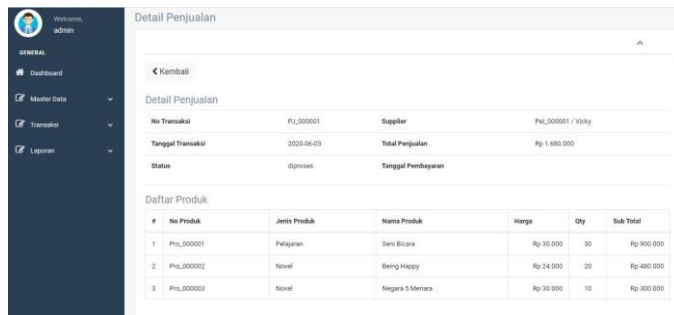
Welcome,
admin

GENERAL

Dashboard

Master Data

Transaksi

Laporan

Detail Penjualan

Kembali

Detail Penjualan

| No Transaksi | PJ_000001 | Supplier | Pel_000001 / Vicky |
|---|---|---|---|
| Tanggal Transaksi | 2020-06-03 | Total Penjualan | Rp 1.680.000 |
| Status | diproses | Tanggal Pembayaran | |

Daftar Produk

| # | No Produk | Jenis Produk | Nama Produk | Harga | Qty | Sub Total |
|---|---|---|---|---|---|---|
| 1 | Pro_000001 | Pelajaran | Seni Bicara | Rp 30.000 | 30 | Rp 900.000 |
| 2 | Pro_000002 | Novel | Being Happy | Rp 24.000 | 20 | Rp 480.000 |
| 3 | Pro_000003 | Novel | Negara 5 Menara | Rp 30.000 | 10 | Rp 300.000 |